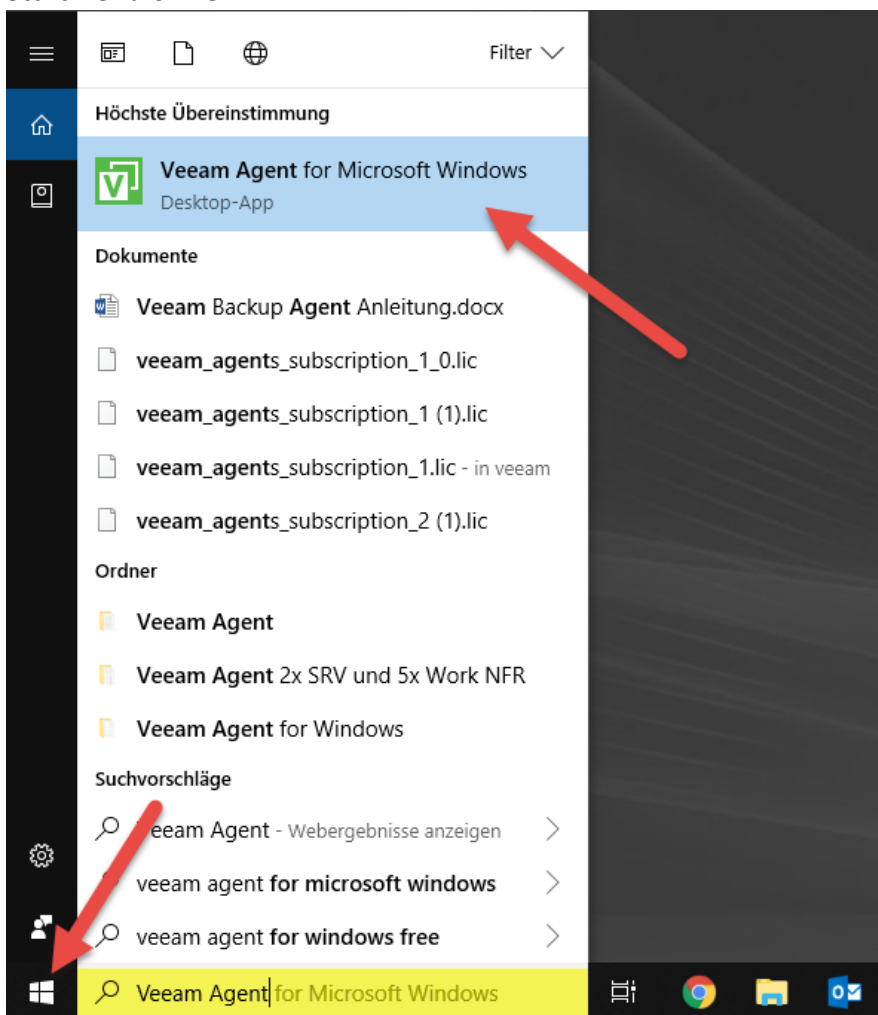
Filter

Höchste Übereinstimmung

Veeam Agent for Microsoft Windows
Desktop-App

Dokumente

Veeam Backup Agent Anleitung.docx

veeam_agents_subscription_1_0.lic

veeam_agents_subscription_1 (1).lic

veeam_agents_subscription_1.lic - in veeam

veeam_agents_subscription_2 (1).lic

Ordner

Veeam Agent

Veeam Agent 2x SRV und 5x Work NFR

Veeam Agent for Windows

Suchvorschläge

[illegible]eeam Agent - Webergebnisse anzeigen

veeam agent for microsoft windows

veeam agent for windows free

Veeam Agent for Microsoft Windows